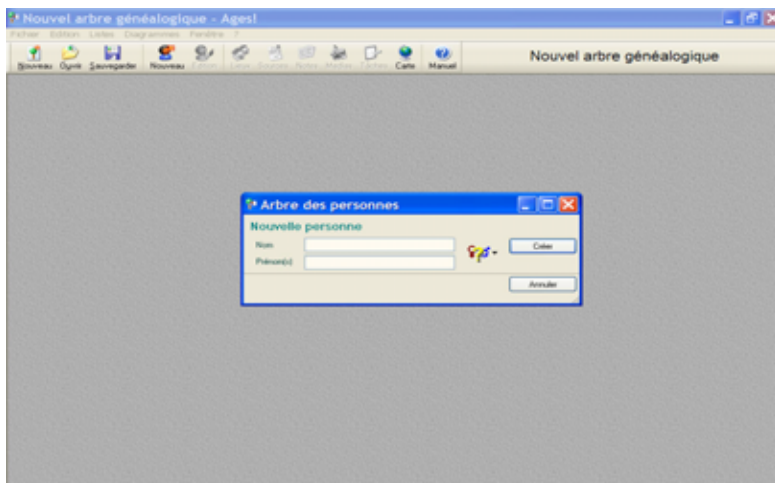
Nouvel arbre généalogique - Ages!

Fichier Edition Listes Diagrammes Fenêtre ?

Nouveau Ouvrir Sauvegarder Nouveau Editer Liens Sources Notes Médias Tâches Carte Manuel

Nouvel arbre généalogique

Arbre des personnes

Nouvelle personne

Nom

Prénom(s)

Créer

Annuler